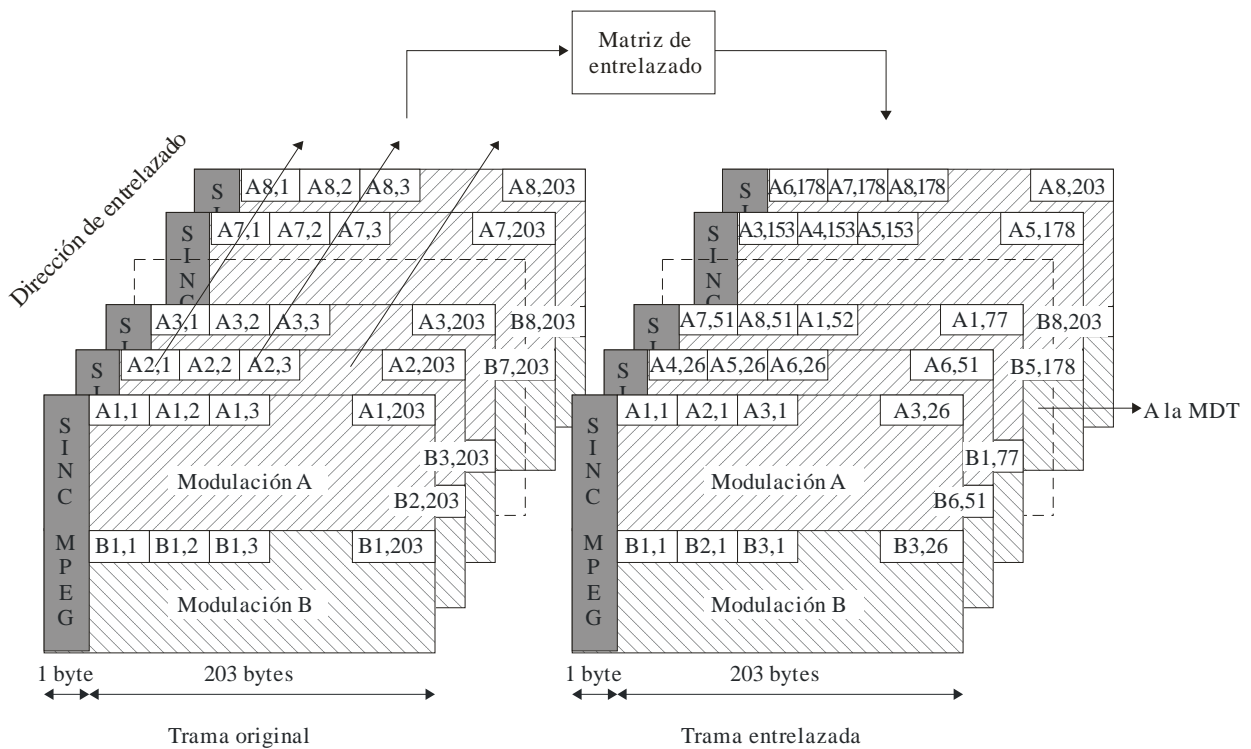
Matriz de entrelazado

Dirección de entrelazado

S | A8,1 | A8,2 | A8,3 | A8,203
S I | A7,1 | A7,2 | A7,3 | A7,203
S | A3,1 | A3,2 | A3,3 | A3,203 | B8,203
S | A2,1 | A2,2 | A2,3 | A2,203 | B7,203
A1,1 | A1,2 | A1,3 | A1,203
B3,203
B2,203
Modulación A
B1,1 | B1,2 | B1,3 | B1,203
Modulación B
S I N C M P E G

1 byte
203 bytes
Trama original

A6,178 | A7,178 | A8,178 | A8,203
S I | A3,153 | A4,153 | A5,153 | A5,178
S | A7,51 | A8,51 | A1,52 | A1,77 | B8,203
S | A4,26 | A5,26 | A6,26 | A6,51 | B5,178
A1,1 | A2,1 | A3,1 | A3,26
B1,77
B6,51
Modulación A
B1,1 | B2,1 | B3,1 | B3,26
Modulación B
S I N C M P E G

A la MDT

1 byte
203 bytes
Trama entrelazada